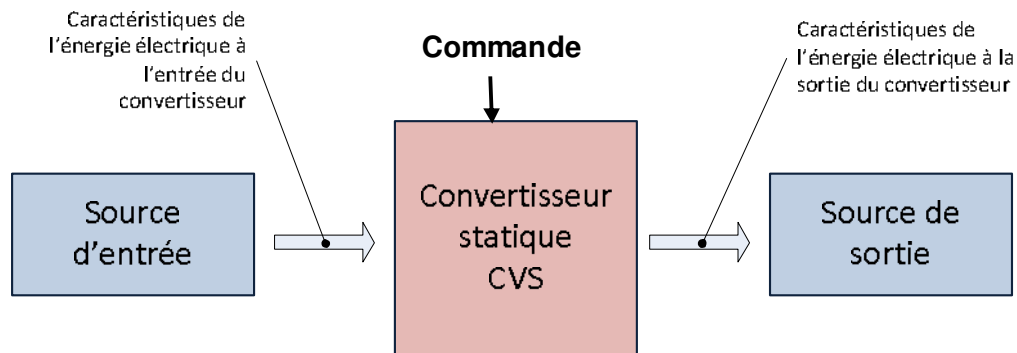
Caractéristiques de l'énergie électrique à l'entrée du convertisseur

Commande

Caractéristiques de l'énergie électrique à la sortie du convertisseur

Source d'entrée

Convertisseur statique CVS

Source de sortie